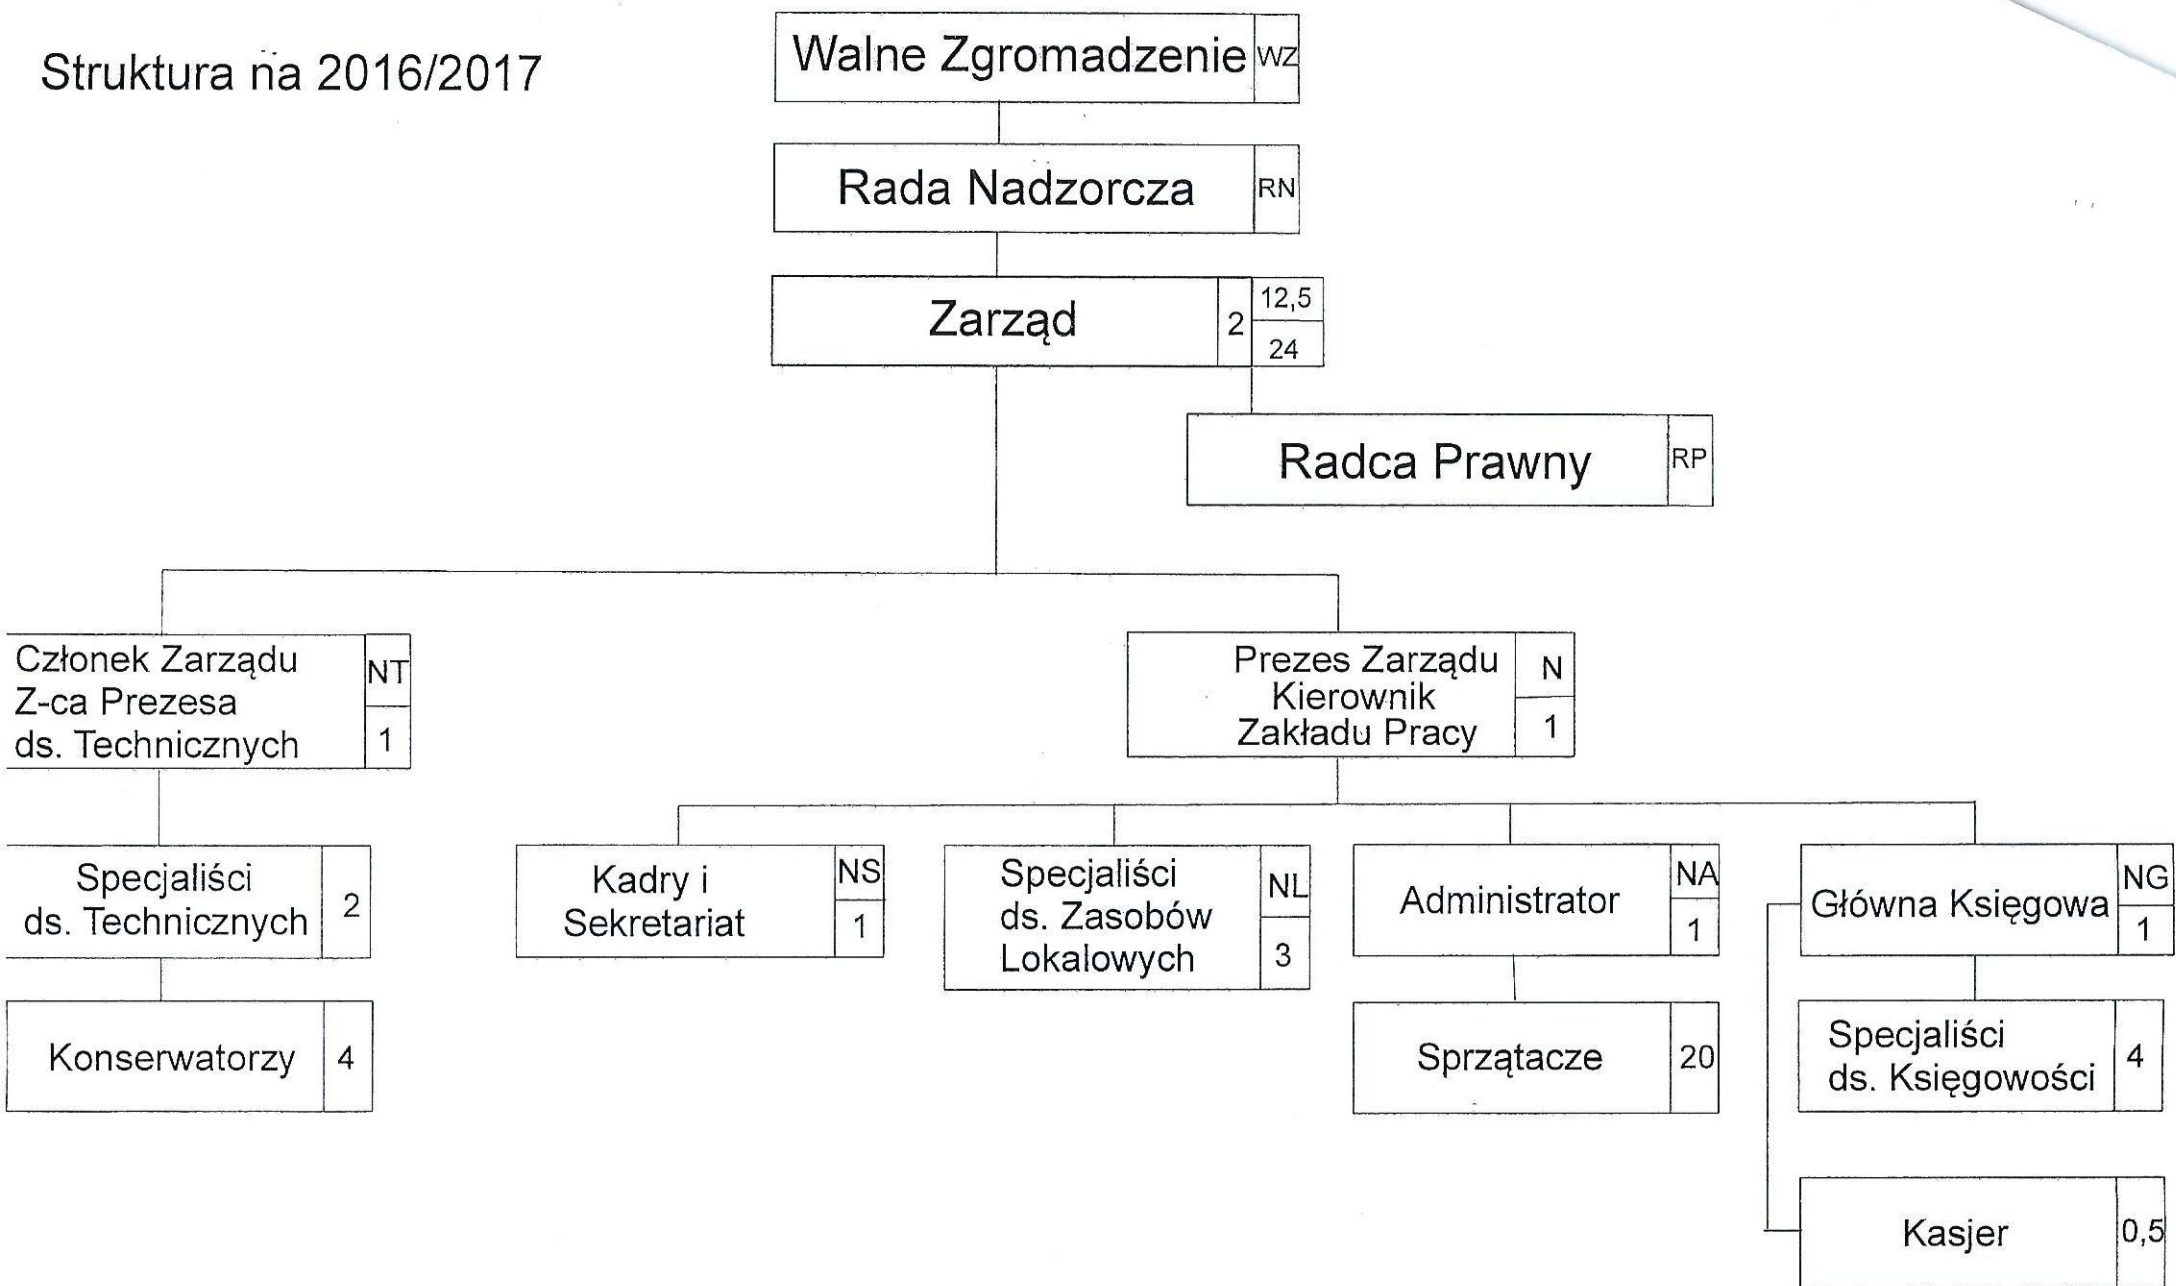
Struktura na 2016/2017

Walne Zgromadzenie WZ

Rada Nadzorcza RN

Zarząd 2 12,5 24

Radca Prawny RP

Członek Zarządu Z-ca Prezesa ds. Technicznych NT 1

Prezes Zarządu Kierownik Zakładu Pracy N 1

Specjaliści ds. Technicznych 2

Konserwatorzy 4

Kadry i Sekretariat NS 1

Specjaliści ds. Zasobów Lokalowych NL 3

Administrator NA 1

Sprzątacze 20

Główna Księgowa NG 1

Specjaliści ds. Księgowości 4

Kasjer 0,5